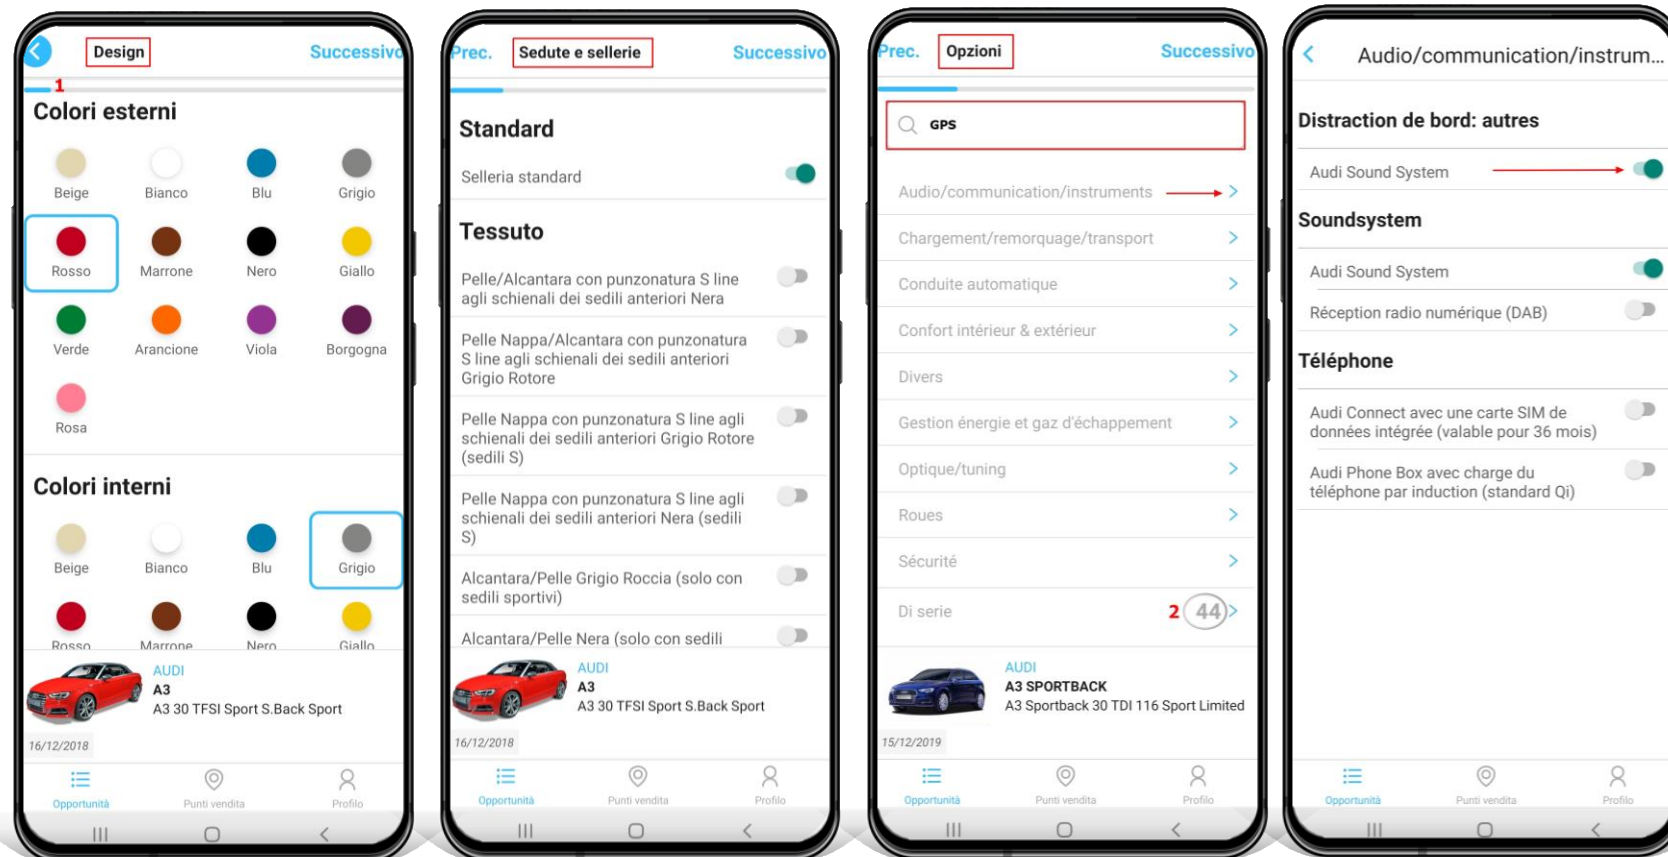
Design Successivo
1
Colori esterni
Beige Bianco Blu Grigio
Rosso Marrone Nero Giallo
Verde Arancione Viola Borgogna
Rosa
Colori interni
Beige Bianco Blu Grigio
Rosso Marrone Nero Giallo
AUDI
A3
A3 30 TFSI Sport S.Back Sport
16/12/2018
Opportunità Punti vendita Profilo

Prec. Sedute e sellerie Successivo
Standard
Selleria standard
Tessuto
Pelle/Alcantara con punzonatura S line agli schienali dei sedili anteriori Nera
Pelle Nappa/Alcantara con punzonatura S line agli schienali dei sedili anteriori Grigio Rotore
Pelle Nappa con punzonatura S line agli schienali dei sedili anteriori Grigio Rotore (sedili S)
Pelle Nappa con punzonatura S line agli schienali dei sedili anteriori Nera (sedili S)
Alcantara/Pelle Grigio Roccia (solo con sedili sportivi)
Alcantara/Pelle Nera (solo con sedili
AUDI
A3
A3 30 TFSI Sport S.Back Sport
16/12/2018
Opportunità Punti vendita Profilo

Prec. Opzioni Successivo
GPS
Audio/communication/instruments
Chargement/remorquage/transport
Conduite automatique
Confort intérieur & extérieur
Divers
Gestion énergie et gaz d'échappement
Optique/tuning
Roues
Sécurité
Di serie 2 44
AUDI
A3 SPORTBACK
A3 Sportback 30 TDI 116 Sport Limited
15/12/2019
Opportunità Punti vendita Profilo

Audio/communication/instrum...
Distraction de bord: autres
Audi Sound System
Soundsystem
Audi Sound System
Réception radio numérique (DAB)
Téléphone
Audi Connect avec une carte SIM de données intégrée (valable pour 36 mois)
Audi Phone Box avec charge du téléphone par induction (standard Qi)
Opportunità Punti vendita Profilo